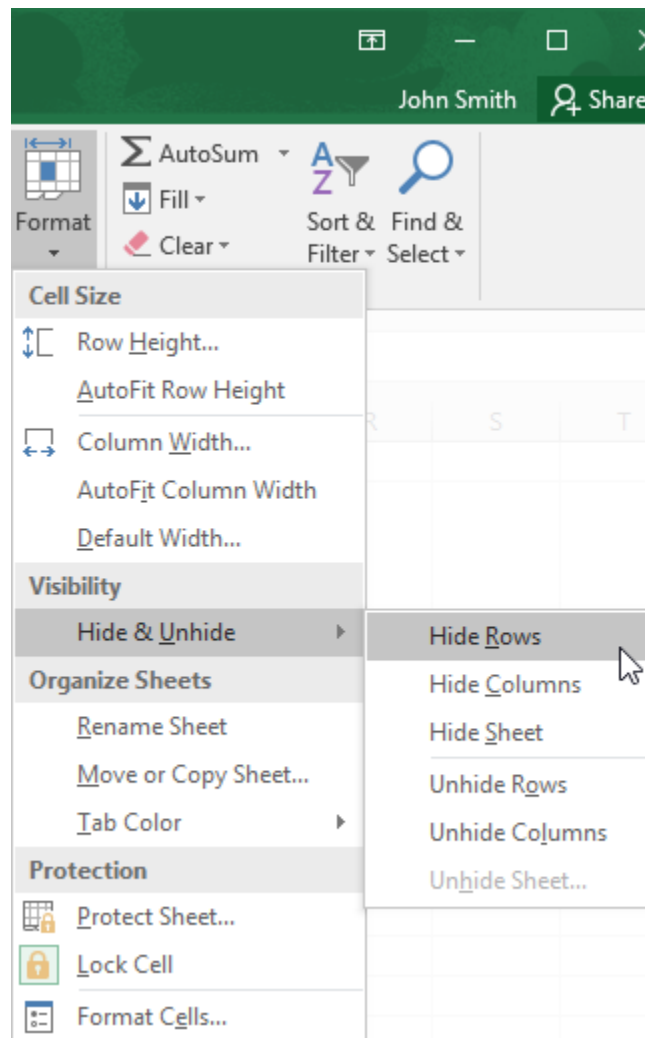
John Smith
Share

Format
AutoSum
Fill
Clear
Sort & Filter
Find & Select

R
S
T

Cell Size
Row Height...
AutoFit Row Height
Column Width...
AutoFit Column Width
Default Width...
Visibility
Hide & Unhide
Organize Sheets
Rename Sheet
Move or Copy Sheet...
Tab Color
Protection
Protect Sheet...
Lock Cell
Format Cells...

Hide Rows
Hide Columns
Hide Sheet
Unhide Rows
Unhide Columns
Unhide Sheet...